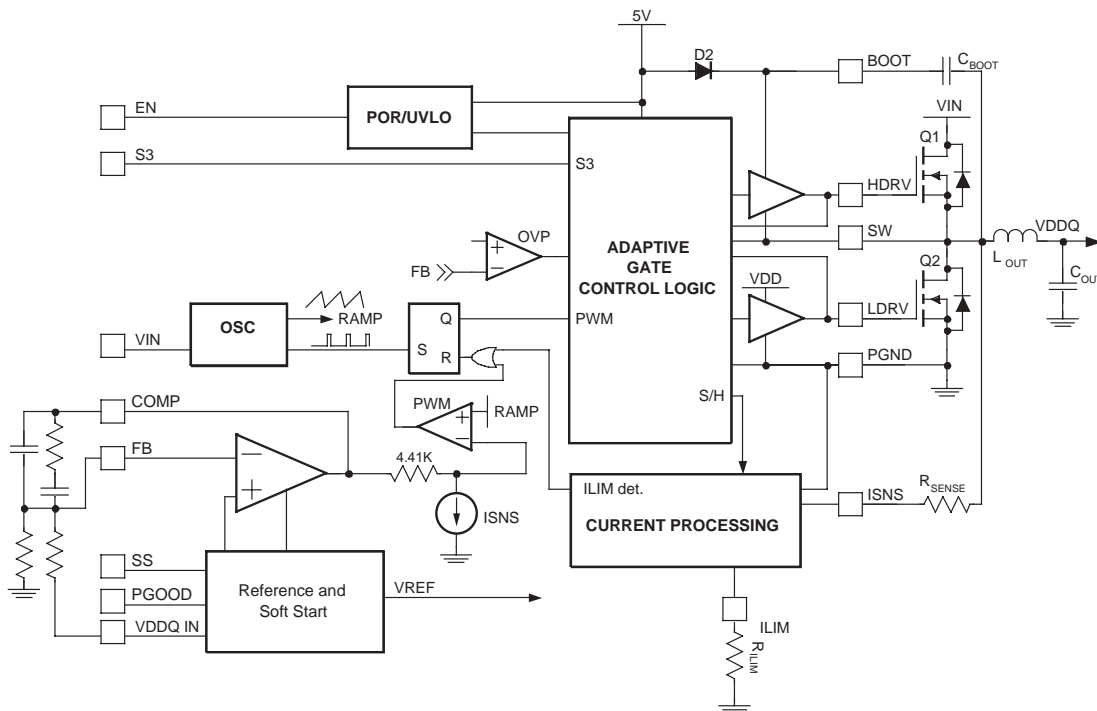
5V
D2
BOOT
$C_{BOOT}$
EN
POR/UVLO
VIN
S3
S3
Q1
HDRV
ADAPTIVE GATE CONTROL LOGIC
OVP
SW
VDDQ
FB
$L_{OUT}$
VDD
Q2
$C_{OU}$
RAMP
OSC
Q
PWM
LDRV
VIN
S
R
PGND
COMP
PWM
RAMP
S/H
FB
4.41K
ILIM det.
ISNS
$R_{SENSE}$
ISNS
CURRENT PROCESSING
SS
PGOOD
Reference and Soft Start
VREF
VDDQ IN
ILIM
$R_{ILIM}$